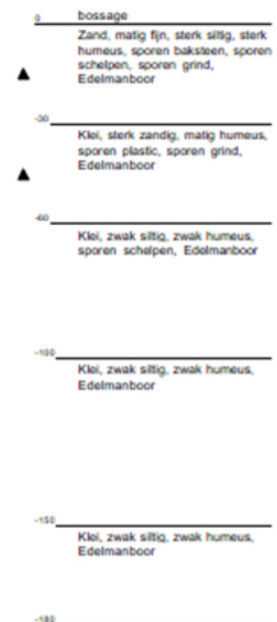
0 bossage

Zand, matig fijn, sterk siltig, sterk humeus, sporen baksteen, sporen schelpen, sporen grind, Edelmanboor

-30

Klei, sterk zandig, matig humeus, sporen plastic, sporen grind, Edelmanboor

-60

Klei, zwak siltig, zwak humeus, sporen schelpen, Edelmanboor

-100

Klei, zwak siltig, zwak humeus, Edelmanboor

-150

Klei, zwak siltig, zwak humeus, Edelmanboor

-180